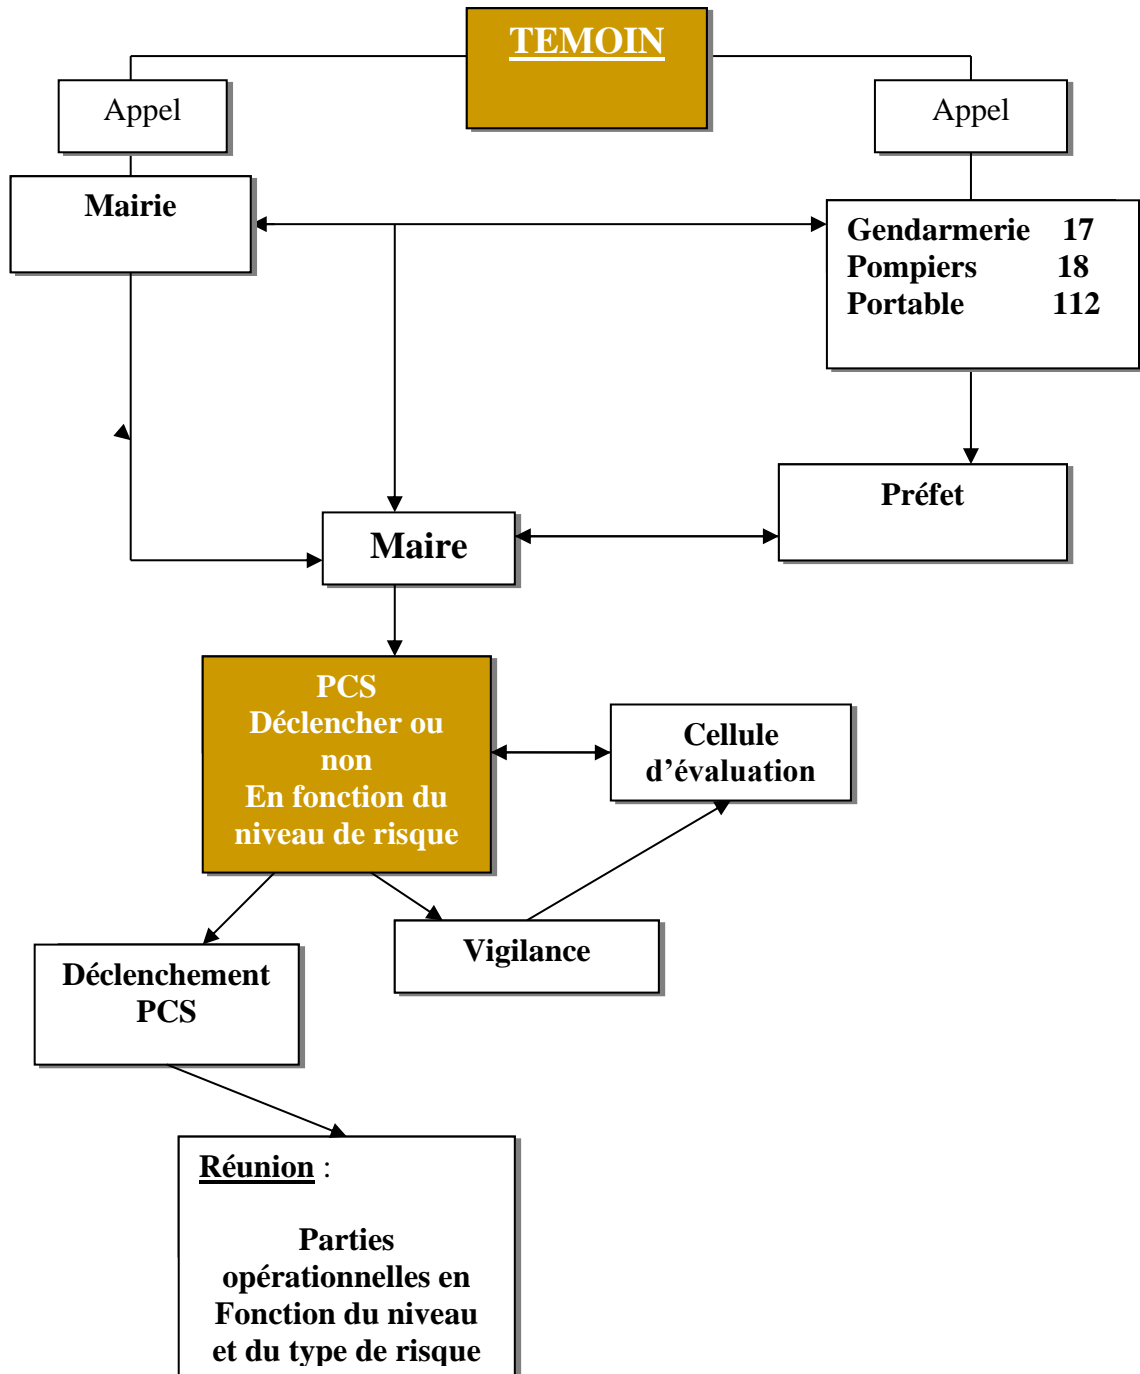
TEMOIN

Appel

Appel

Mairie

Gendarmerie 17
Pompiers 18
Portable 112

Préfet

Maire

PCS
Déclencher ou non
En fonction du niveau de risque

Cellule d'évaluation

Déclenchement PCS

Vigilance

Réunion :

Parties opérationnelles en Fonction du niveau et du type de risque